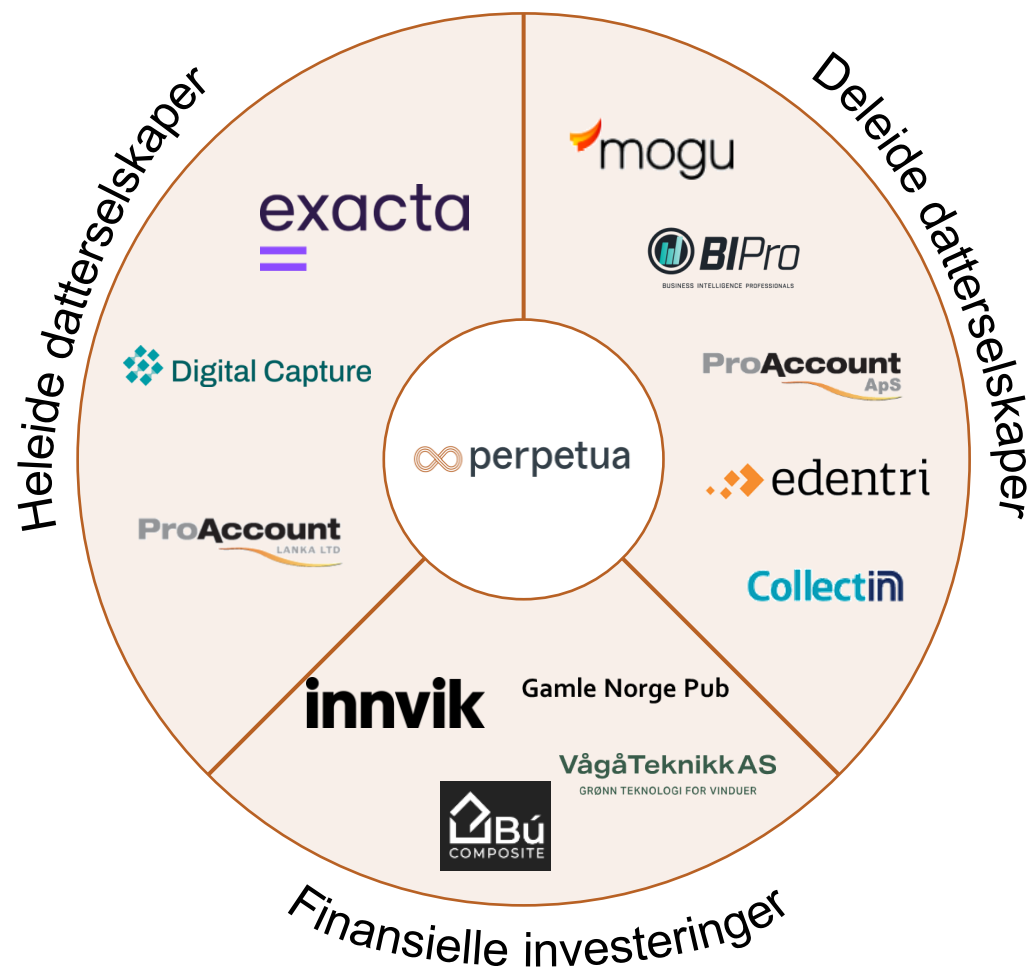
Heleide datterselskaper

exacta

Digital Capture

ProAccount
LANKA LTD

perpetua

Deleide datterselskaper

mogu

BIPro
BUSINESS INTELLIGENCE PROFESSIONALS

ProAccount
ApS

edentri

Collectin

innvik

Gamle Norge Pub

VågåTeknikk AS
GRØNN TEKNOLOGI FOR VINDUER

Bú
COMPOSITE

Finansielle investeringer